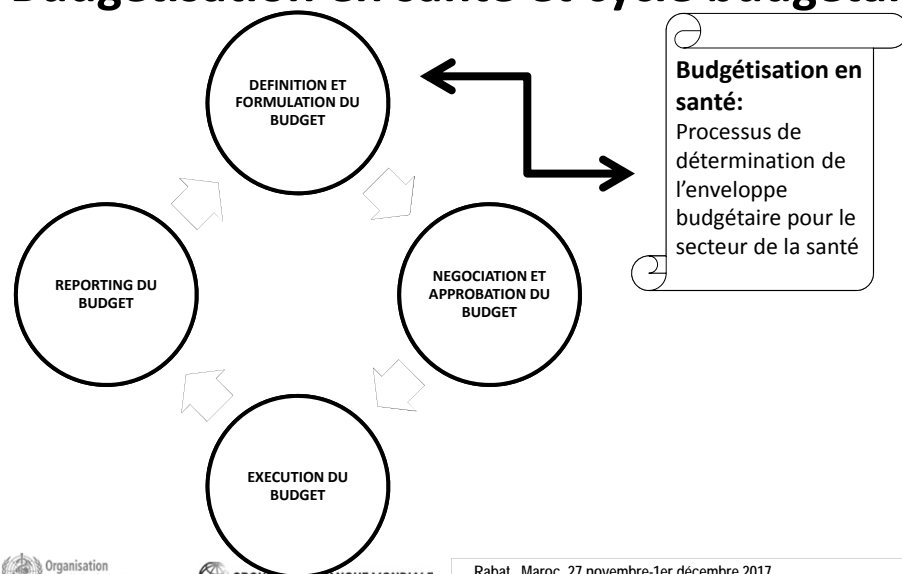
Budgétisation en santé et cycle budgét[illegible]

DEFINITION ET FORMULATION DU BUDGET

Budgétisation en santé:
Processus de détermination de l'enveloppe budgétaire pour le secteur de la santé

NEGOCIATION ET APPROBATION DU BUDGET

REPORTING DU BUDGET

EXECUTION DU BUDGET

Organisation

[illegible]

Rabat, Maroc, 27 novembre-1er décembre 2017